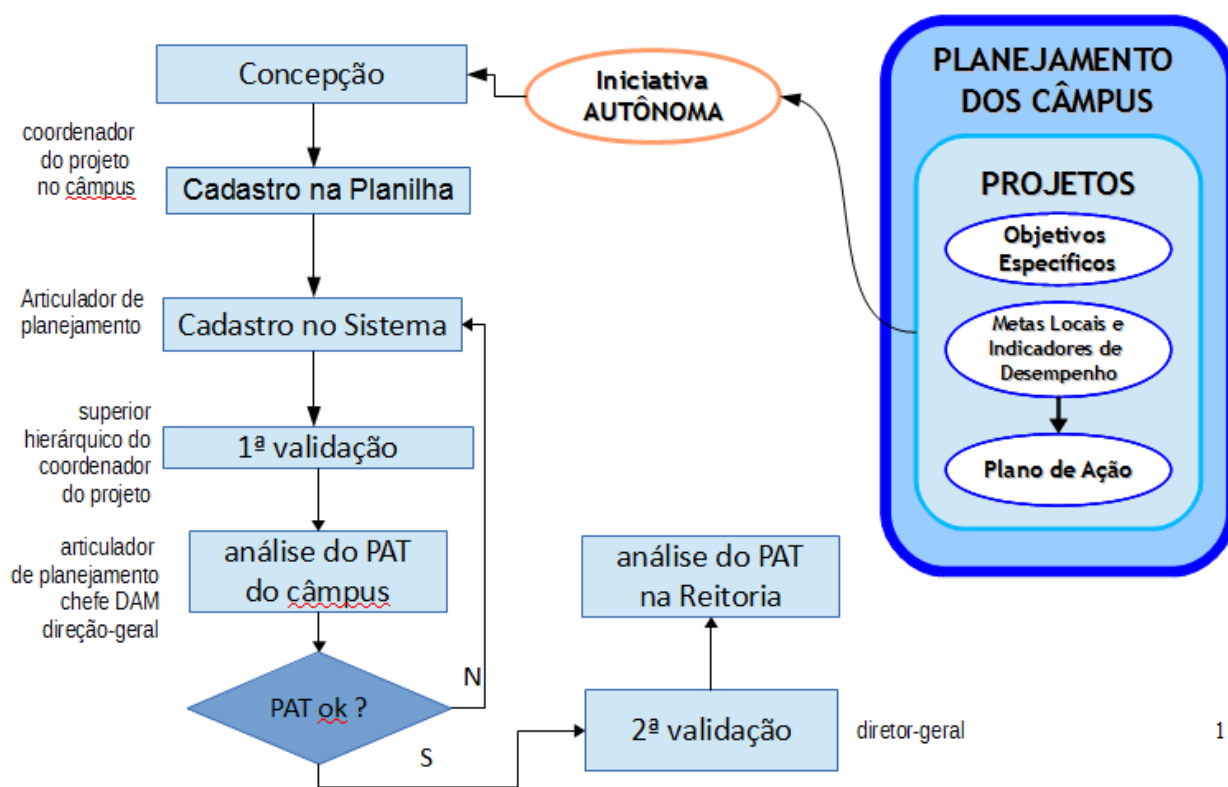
Concepção

Iniciativa AUTÔNOMA

PLANEJAMENTO DOS CÂMPUS

PROJETOS

Objetivos Específicos

Metas Locais e Indicadores de Desempenho

Plano de Ação

coordenador do projeto no câmpus

Cadastro na Planilha

Articulador de planejamento

Cadastro no Sistema

superior hierárquico do coordenador do projeto

1ª validação

articulador de planejamento chefe DAM direção-geral

análise do PAT do câmpus

análise do PAT na Reitoria

PAT ok ?

N

S

2ª validação

diretor-geral

1